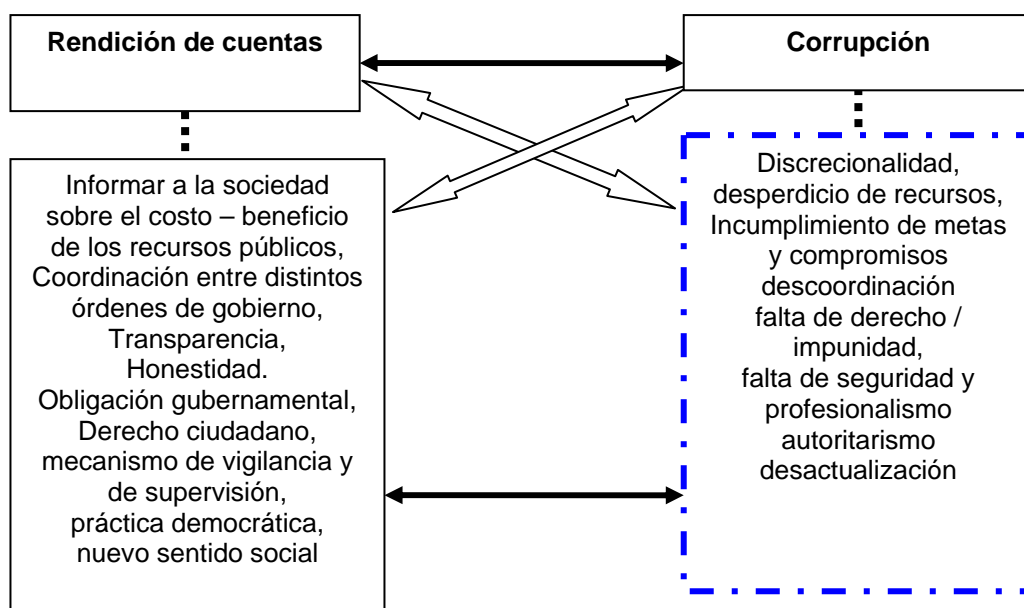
Rendición de cuentas

Corrupción

Informar a la sociedad sobre el costo – beneficio de los recursos públicos, Coordinación entre distintos órdenes de gobierno, Transparencia, Honestidad. Obligación gubernamental, Derecho ciudadano, mecanismo de vigilancia y de supervisión, práctica democrática, nuevo sentido social

Discrecionalidad, desperdicio de recursos, Incumplimiento de metas y compromisos descoordinación falta de derecho / impunidad, falta de seguridad y profesionalismo autoritarismo desactualización